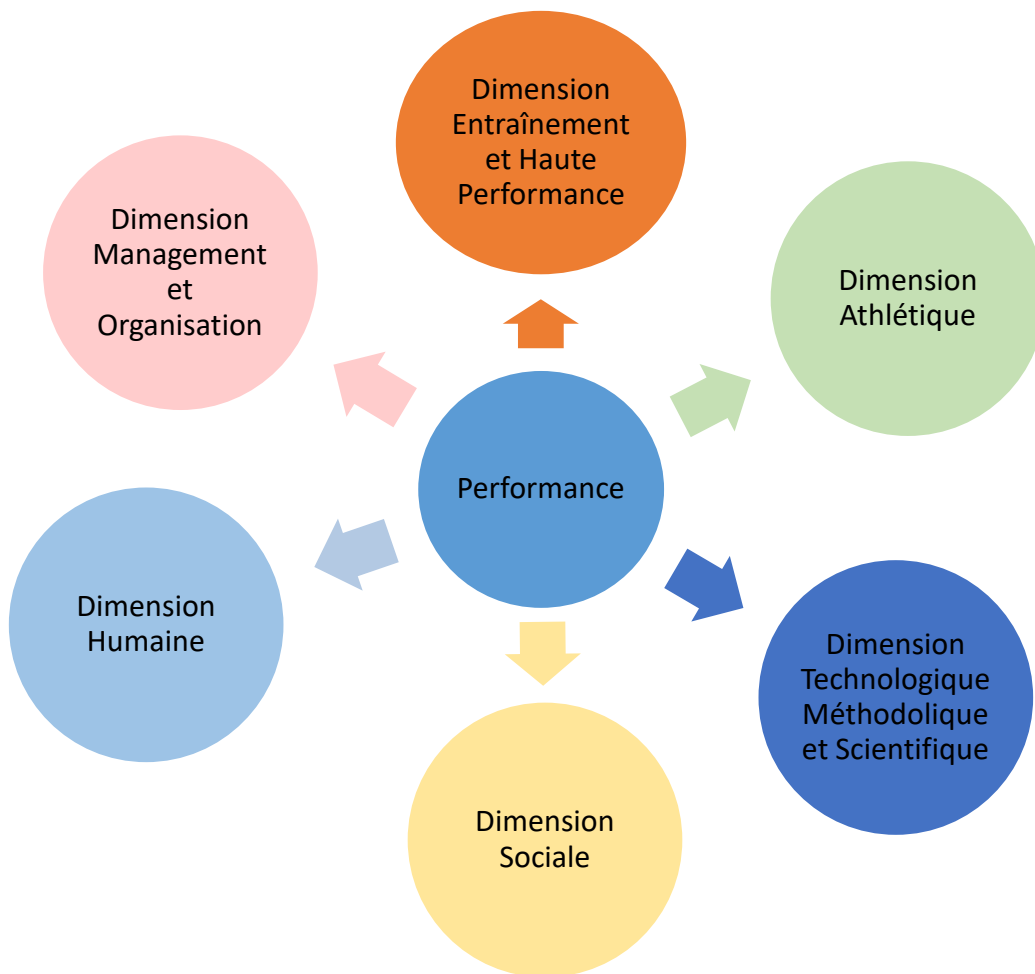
Dimension Entraînement et Haute Performance

Dimension Management et Organisation

Dimension Athlétique

Performance

Dimension Humaine

Dimension Technologique Méthodolique et Scientifique

Dimension Sociale